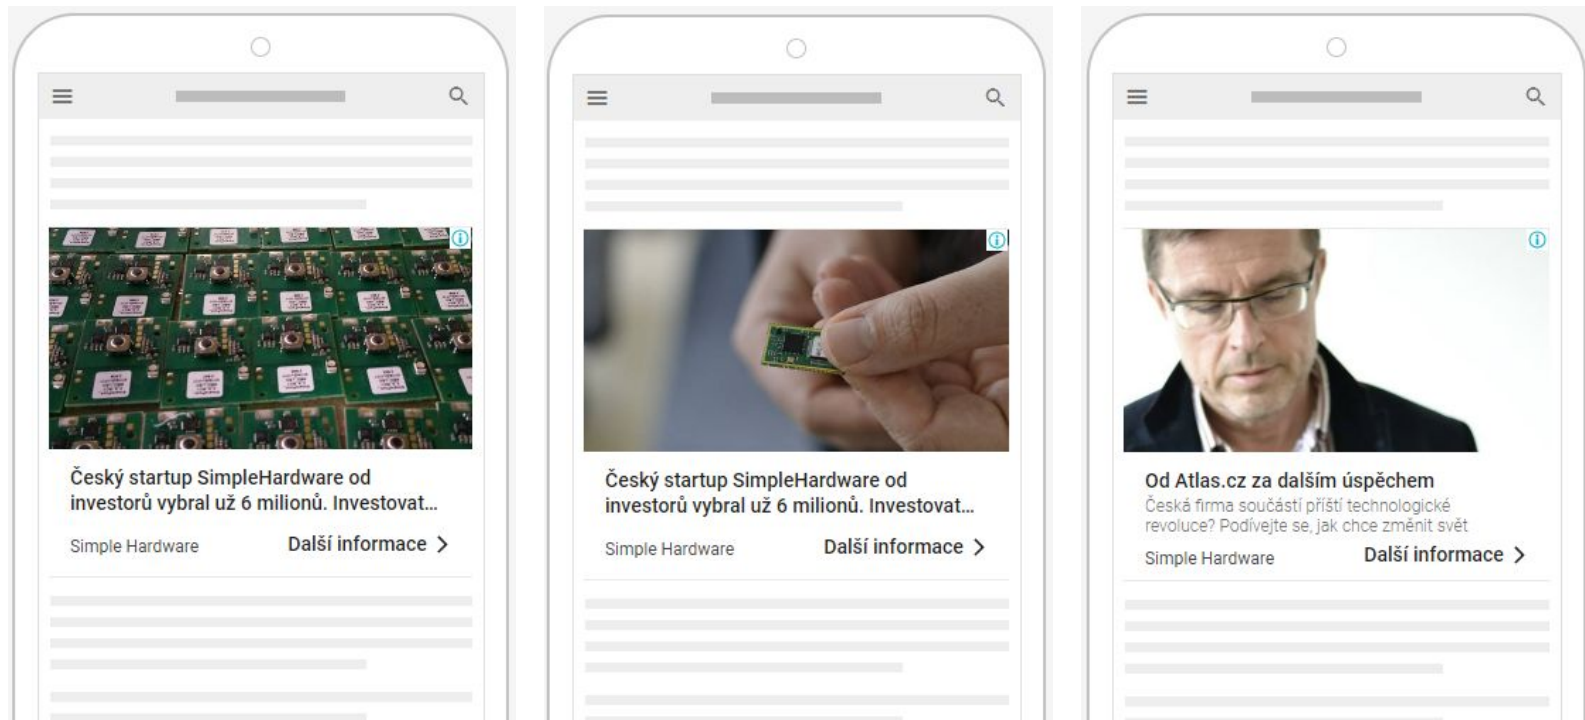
Český startup SimpleHardware od investorů vybral už 6 milionů. Investovat...

Simple Hardware

Další informace >

Český startup SimpleHardware od investorů vybral už 6 milionů. Investovat...

Simple Hardware

Další informace >

Od Atlas.cz za dalším úspěchem

Česká firma součástí příští technologické revoluce? Podívejte se, jak chce změnit svět

Simple Hardware

Další informace >